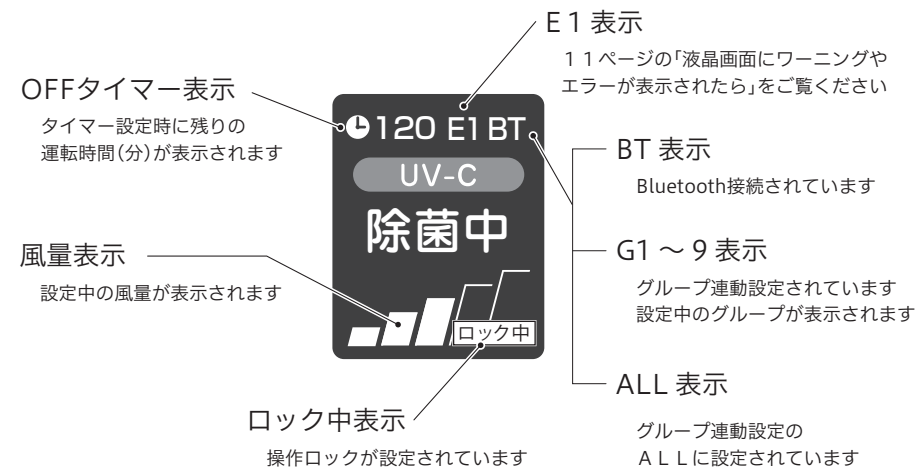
E 1 表示

１１ページの「液晶画面にワーニングやエラーが表示されたら」をご覧ください

OFFタイマー表示

タイマー設定時に残りの運転時間(分)が表示されます

120 E1 BT

UV-C

除菌中

ロック中

BT 表示

Bluetooth接続されています

G1 〜 9 表示

グループ連動設定されています
設定中のグループが表示されます

風量表示

設定中の風量が表示されます

ALL 表示

グループ連動設定の
ＡＬＬに設定されています

ロック中表示

操作ロックが設定されています